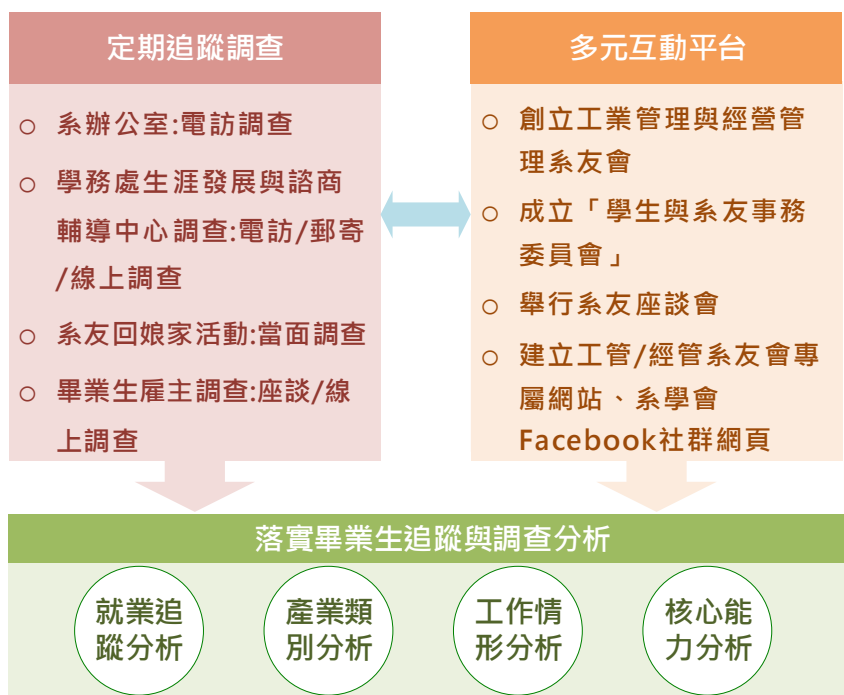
定期追蹤調查

○ 系辦公室:電訪調查

○ 學務處生涯發展與諮商輔導中心調查:電訪/郵寄/線上調查

○ 系友回娘家活動:當面調查

○ 畢業生雇主調查:座談/線上調查

多元互動平台

○ 創立工業管理與經營管理系友會

○ 成立「學生與系友事務委員會」

○ 舉行系友座談會

○ 建立工管/經管系友會專屬網站、系學會Facebook社群網頁

落實畢業生追蹤與調查分析

就業追蹤分析

產業類別分析

工作情形分析

核心能力分析